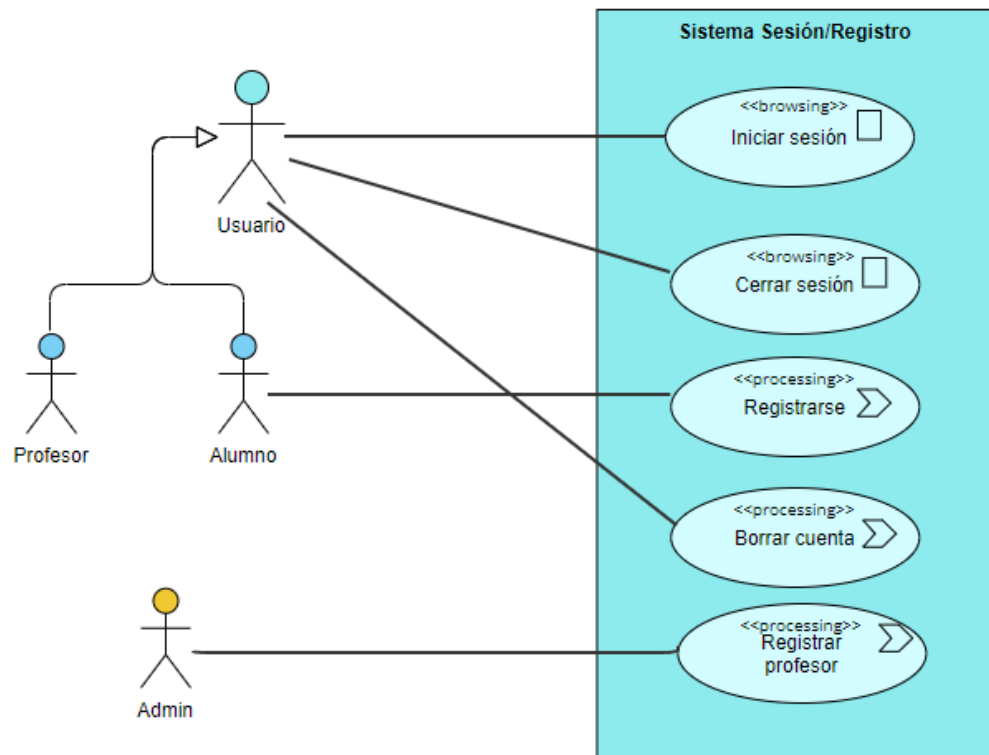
Sistema Sesión/Registro

Usuario

Profesor

Alumno

Admin

<<browsing>>
Iniciar sesión

<<browsing>>
Cerrar sesión

<<processing>>
Registrarse

<<processing>>
Borrar cuenta

<<processing>>
Registrar profesor